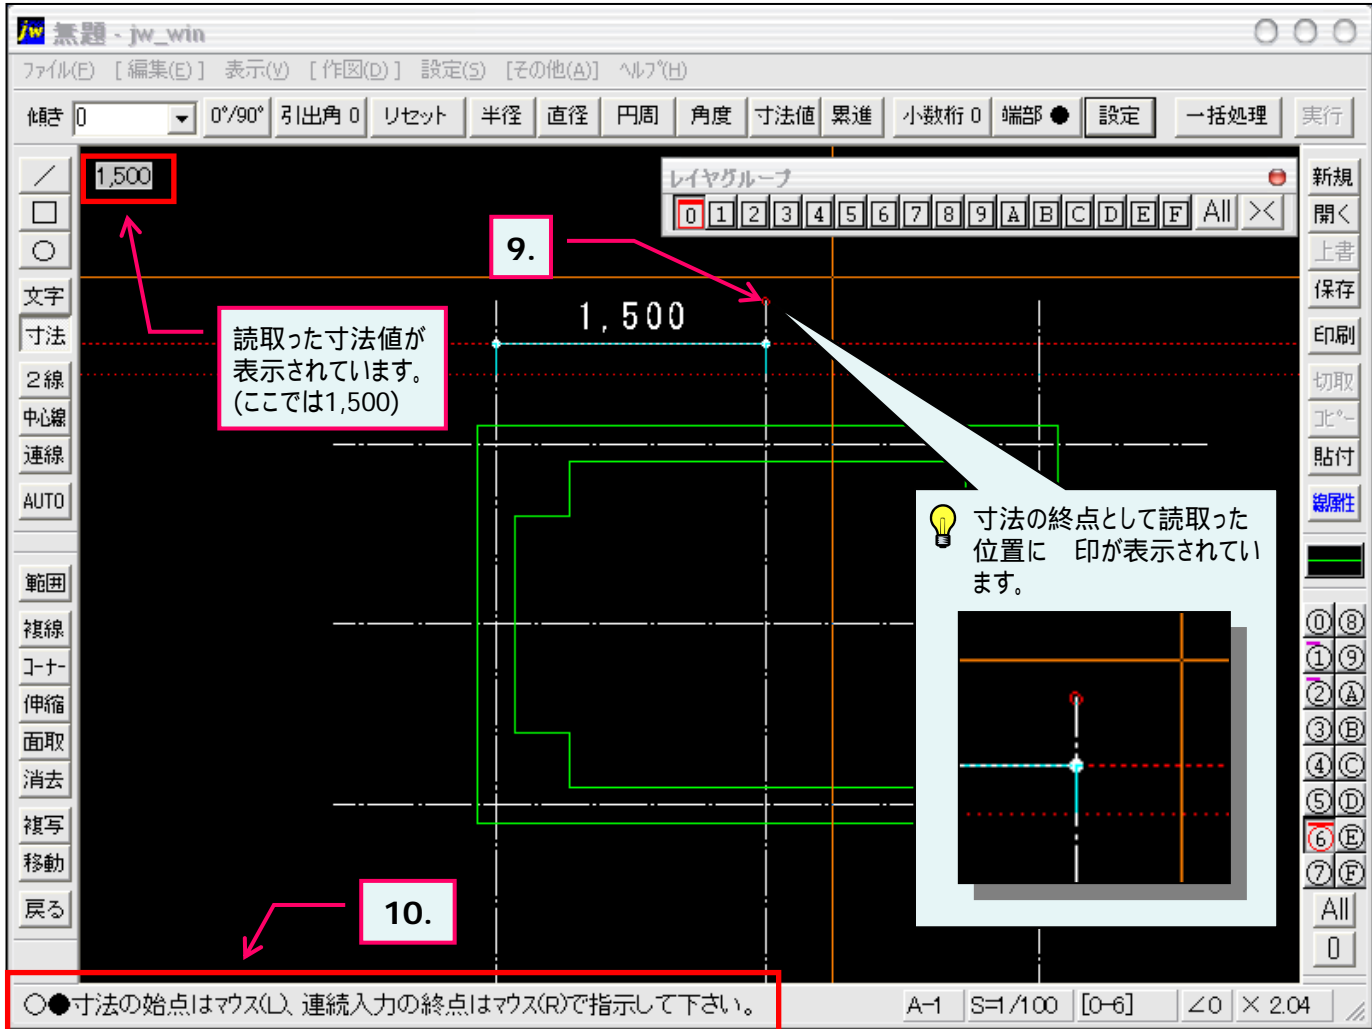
無題 - jw_win

ファイル(F) [編集(E)] 表示(V) [作図(D)] 設定(S) [その他(A)] ヘルプ(H)

傾き 0 0°/90° 引出角 0 リセット 半径 直径 円周 角度 寸法値 累進 小数桁 0 端部 ● 設定 一括処理 実行

1,500

レイヤグループ

0 1 2 3 4 5 6 7 8 9 A B C D E F All

9.

1,500

読取った寸法値が表示されています。(ここでは1,500)

寸法の終点として読取った位置に 印が表示されています。

10.

文字 寸法 2線 中心線 連線 AUTO 範囲 複線 コーナー 伸縮 面取 消去 複写 移動 戻る

新規 開く 上書 保存 印刷 切取 コピー 貼付 線属性

0 8 1 9 2 A 3 B 4 C 5 D 6 E 7 F All 0

○●寸法の始点はマウス(L)、連続入力の終点はマウス(R)で指示して下さい。

A-1 S=1/100 [0-6] ∠0 × 2.04